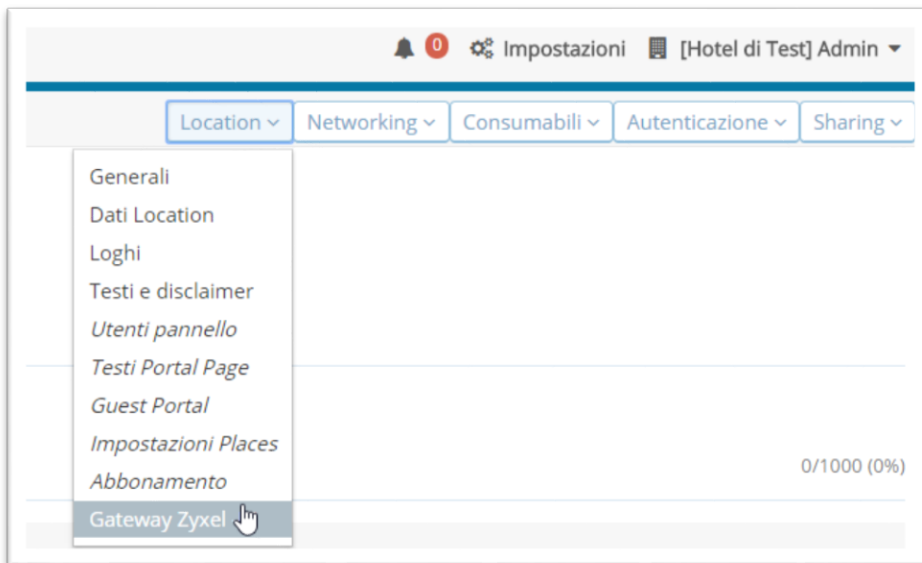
0 Impostazioni [Hotel di Test] Admin

Location Networking Consumabili Autenticazione Sharing

Generali
Dati Location
Loghi
Testi e disclaimer
Utenti pannello
Testi Portal Page
Guest Portal
Impostazioni Places
Abbonamento
Gateway Zyxel

0/1000 (0%)